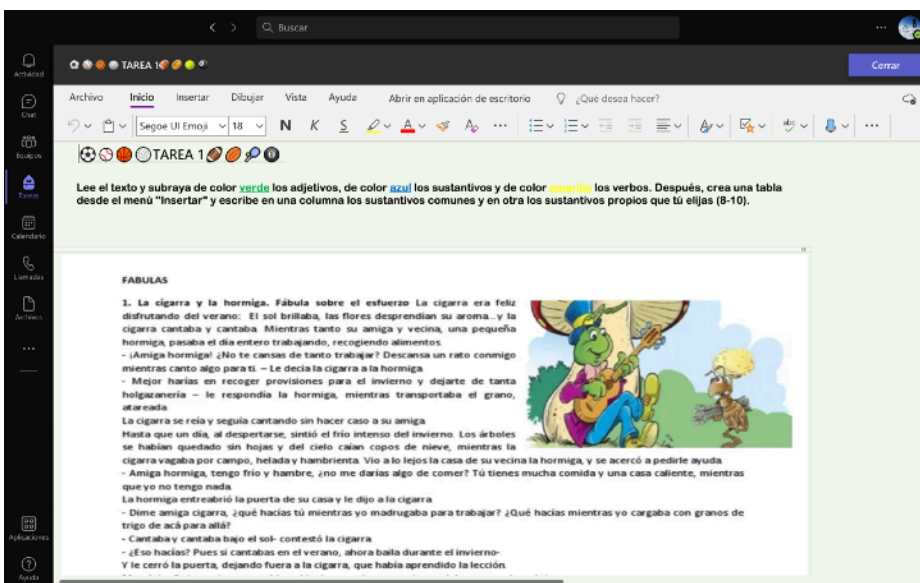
Buscar

Actividad

Chat

Equipos

Tareas

Calendario

Llamadas

Archivos

...

Aplicaciones

Ayuda

TAREA 1

Cerrar

Archivo Inicio Insertar Dibujar Vista Ayuda Abrir en aplicación de escritorio ¿Qué desea hacer?

Segoe UI Emoji 18 N K S

TAREA 1

Lee el texto y subraya de color verde los adjetivos, de color azul los sustantivos y de color amarillo los verbos. Después, crea una tabla desde el menú "Insertar" y escribe en una columna los sustantivos comunes y en otra los sustantivos propios que tú elijas (8-10).

FABULAS

1. La cigarra y la hormiga. Fábula sobre el esfuerzo La cigarra era feliz disfrutando del verano: El sol brillaba, las flores desprendían su aroma...y la cigarra cantaba y cantaba. Mientras tanto su amiga y vecina, una pequeña hormiga, pasaba el día entero trabajando, recogiendo alimentos.
- ¡Amiga hormiga! ¿No te cansas de tanto trabajar? Descansa un rato conmigo mientras canto algo para ti. – Le decía la cigarra a la hormiga.
- Mejor harías en recoger provisiones para el invierno y dejarte de tanta holgazanería – le respondía la hormiga, mientras transportaba el grano, atareada.
La cigarra se reía y seguía cantando sin hacer caso a su amiga.
Hasta que un día, al despertarse, sintió el frío intenso del invierno. Los árboles se habían quedado sin hojas y del cielo caían copos de nieve, mientras la cigarra vagaba por campo, helada y hambrienta. Vio a lo lejos la casa de su vecina la hormiga, y se acercó a pedirle ayuda.
- Amiga hormiga, tengo frío y hambre, ¿no me darías algo de comer? Tú tienes mucha comida y una casa caliente, mientras que yo no tengo nada.
La hormiga entreabrió la puerta de su casa y le dijo a la cigarra.
- Dime amiga cigarra, ¿qué hacías tú mientras yo madrugaba para trabajar? ¿Qué hacías mientras yo cargaba con granos de trigo de acá para allá?
- Cantaba y cantaba bajo el sol- contestó la cigarra.
- ¿Eso hacías? Pues si cantabas en el verano, ahora baila durante el invierno-
Y le cerró la puerta, dejando fuera a la cigarra, que había aprendido la lección.